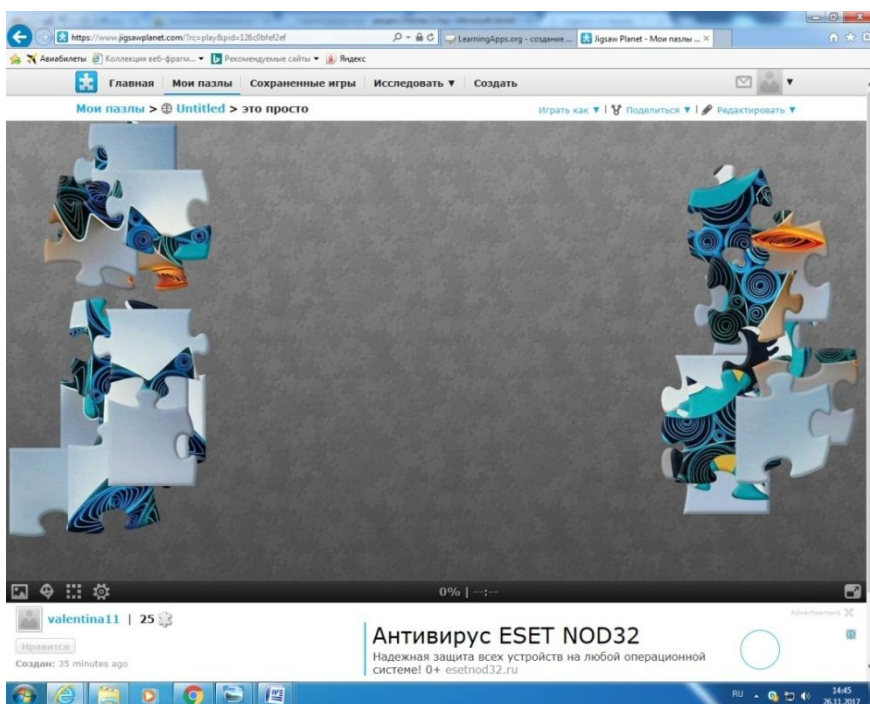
https://www.jigsawplanet.com/?rc=play&pid=126c0bfef2ef
LearningApps.org - создание ...
Jigsaw Planet - Мои пазлы ... ×
Авиабилеты
Коллекция веб-фрагм...
Рекомендуемые сайты
Яндекс

Главная
Мои пазлы
Сохраненные игры
Исследовать ▼
Создать

Мои пазлы > Untitled > это просто
Играть как ▼ | Поделиться ▼ | Редактировать ▼

0% | --:--

valentina11 | 25
Нравится
Создан: 35 minutes ago

Advertisement
Антивирус ESET NOD32
Надежная защита всех устройств на любой операционной системе! 0+ esetnod32.ru

RU
14:45
26.11.2017